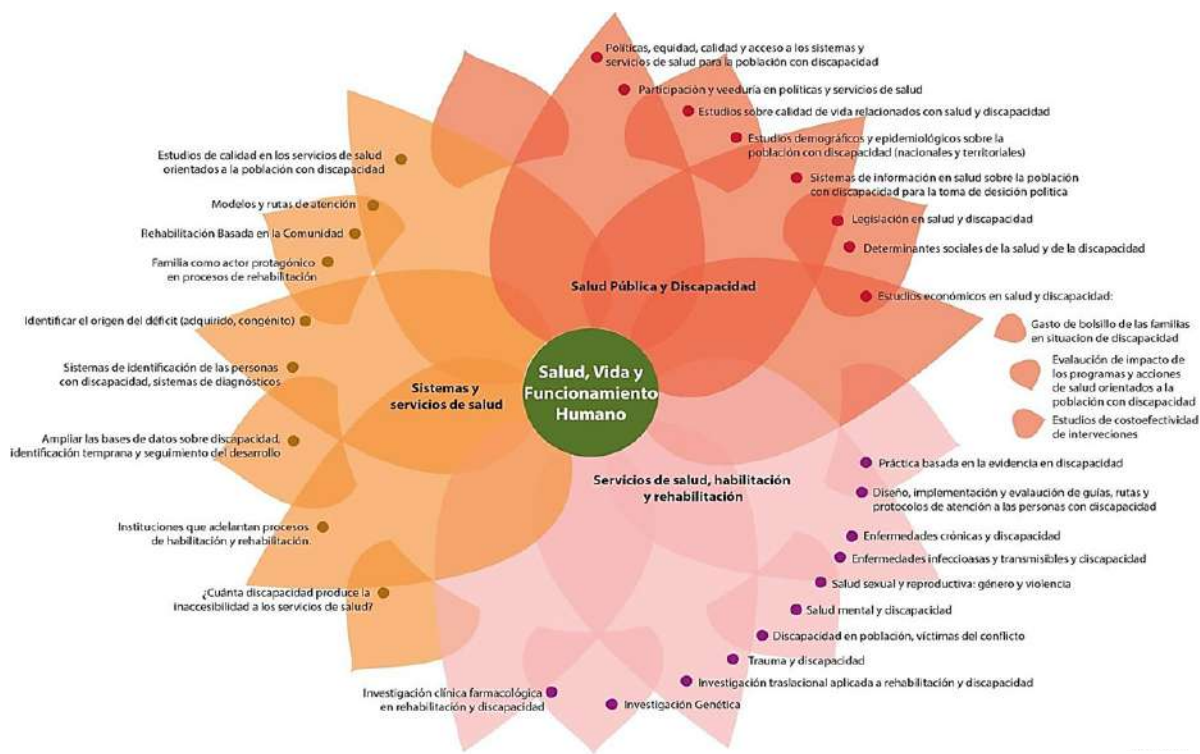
Salud, Vida y Funcionamiento Humano

Salud Pública y Discapacidad

Políticas, equidad, calidad y acceso a los sistemas y servicios de salud para la población con discapacidad

Participación y veeduría en políticas y servicios de salud

Estudios sobre calidad de vida relacionados con salud y discapacidad

Estudios demográficos y epidemiológicos sobre la población con discapacidad (nacionales y territoriales)

Sistemas de información en salud sobre la población con discapacidad para la toma de desición política

Legislación en salud y discapacidad

Determinantes sociales de la salud y de la discapacidad

Estudios económicos en salud y discapacidad:

Gasto de bolsillo de las familias en situacion de discapacidad

Evaluación de impacto de los programas y acciones de salud orientados a la población con discapacidad

Estudios de costoefectividad de intervenciones

Sistemas y servicios de salud

Estudios de calidad en los servicios de salud orientados a la población con discapacidad

Modelos y rutas de atención

Rehabilitación Basada en la Comunidad

Familia como actor protagónico en procesos de rehabilitación

Identificar el origen del déficit (adquirido, congénito)

Sistemas de identificación de las personas con discapacidad, sistemas de diagnósticos

Ampliar las bases de datos sobre discapacidad, identificación temprana y seguimiento del desarrollo

Instituciones que adelantan procesos de habilitación y rehabilitación.

¿Cuánta discapacidad produce la inaccesibilidad a los servicios de salud?

Servicios de salud, habilitación y rehabilitación

Práctica basada en la evidencia en discapacidad

Diseño, implementación y evaluación de guías, rutas y protocolos de atención a las personas con discapacidad

Enfermedades crónicas y discapacidad

Enfermedades infecciosas y transmisibles y discapacidad

Salud sexual y reproductiva: género y violencia

Salud mental y discapacidad

Discapacidad en población, víctimas del conflicto

Trauma y discapacidad

Investigación traslacional aplicada a rehabilitación y discapacidad

Investigación clínica farmacológica en rehabilitación y discapacidad

Investigación Genética